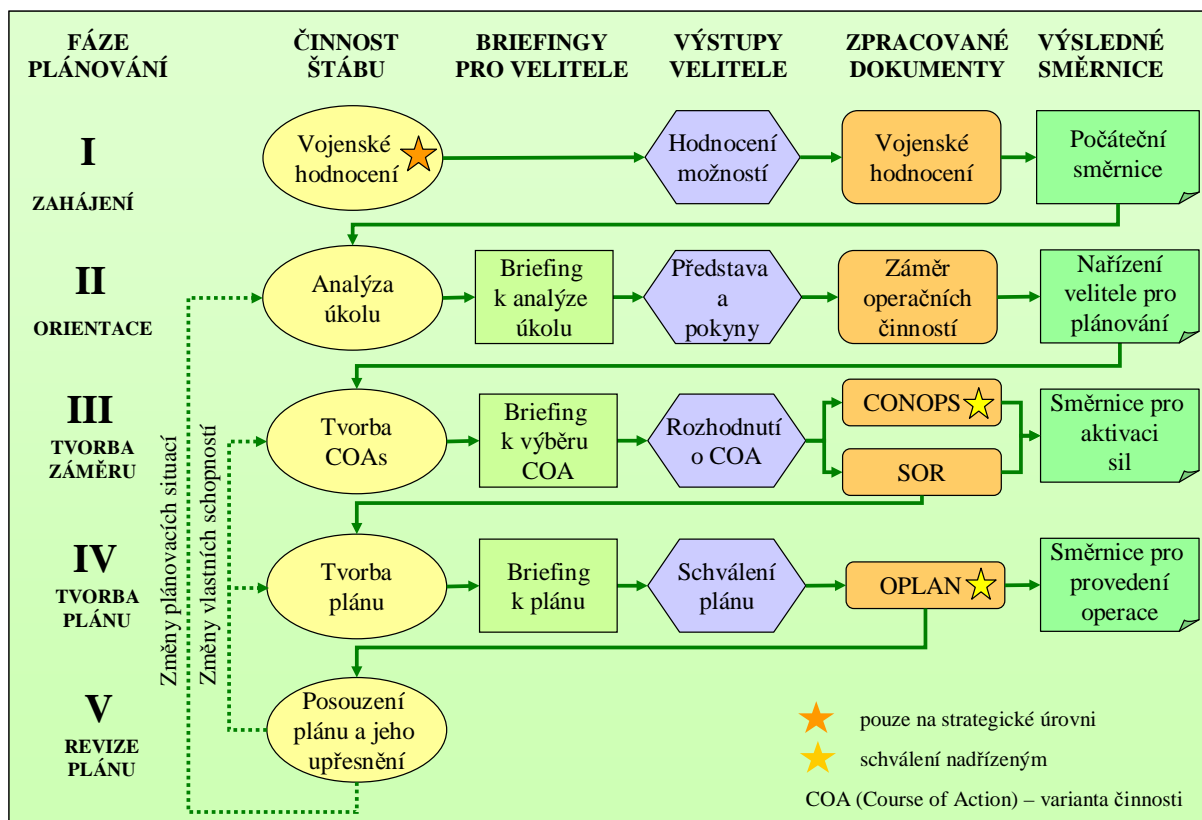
FÁZE PLÁNOVÁNÍ

ČINNOST ŠTÁBU

BRIEFINGY PRO VELITELE

VÝSTUPY VELITELE

ZPRACOVANÉ DOKUMENTY

VÝSLEDNÉ SMĚRNICE

I
ZAHÁJENÍ

Vojenské hodnocení

Hodnocení možností

Vojenské hodnocení

Počáteční směrnice

II
ORIENTACE

Analýza úkolu

Briefing k analýze úkolu

Představa a pokyny

Záměr operačních činností

Nařízení velitele pro plánování

III
TVORBA ZÁMĚRU

Tvorba COAs

Briefing k výběru COA

Rozhodnutí o COA

CONOPS

SOR

Směrnice pro aktivaci sil

IV
TVORBA PLÁNU

Tvorba plánu

Briefing k plánu

Schválení plánu

OPLAN

Směrnice pro provedení operace

V
REVIZE PLÁNU

Posouzení plánu a jeho upřesnění

Změny plánovacích situací

Změny vlastních schopností

pouze na strategické úrovni

schválení nadřízeným

COA (Course of Action) – varianta činnosti